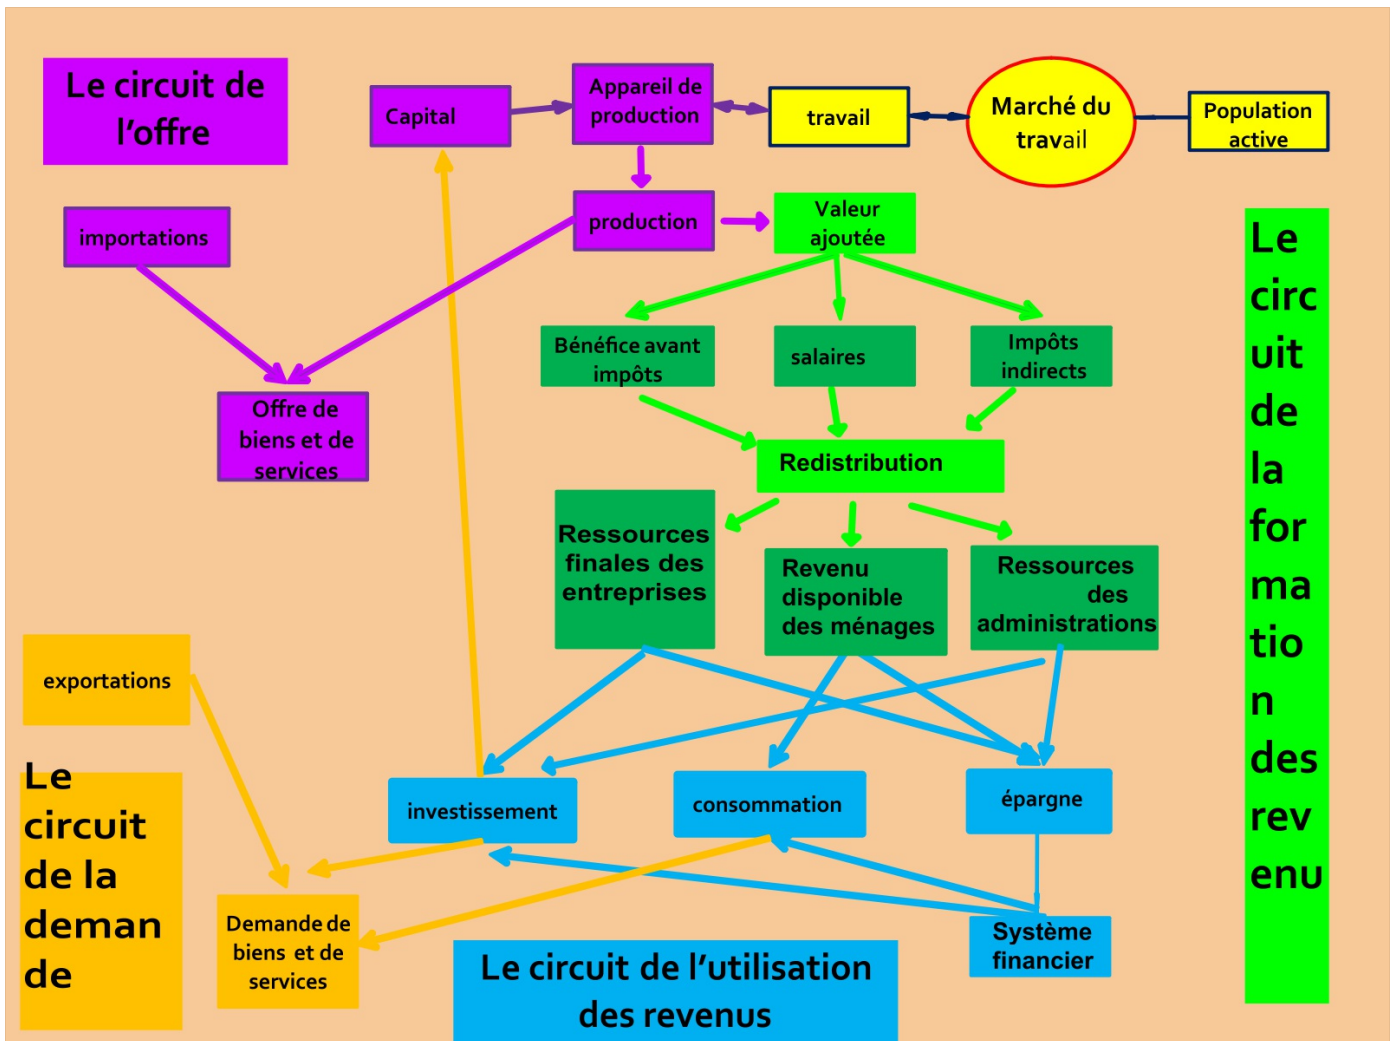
Le circuit de l'offre

Capital

Appareil de production

travail

Marché du travail

Population active

importations

production

Valeur ajoutée

Le circuit de la formation des revenu

Bénéfice avant impôts

salaires

Impôts indirects

Offre de biens et de services

Redistribution

Ressources finales des entreprises

Revenu disponible des ménages

Ressources des administrations

exportations

Le circuit de la demande

investissement

consommation

épargne

Demande de biens et de services

Le circuit de l'utilisation des revenus

Système financier